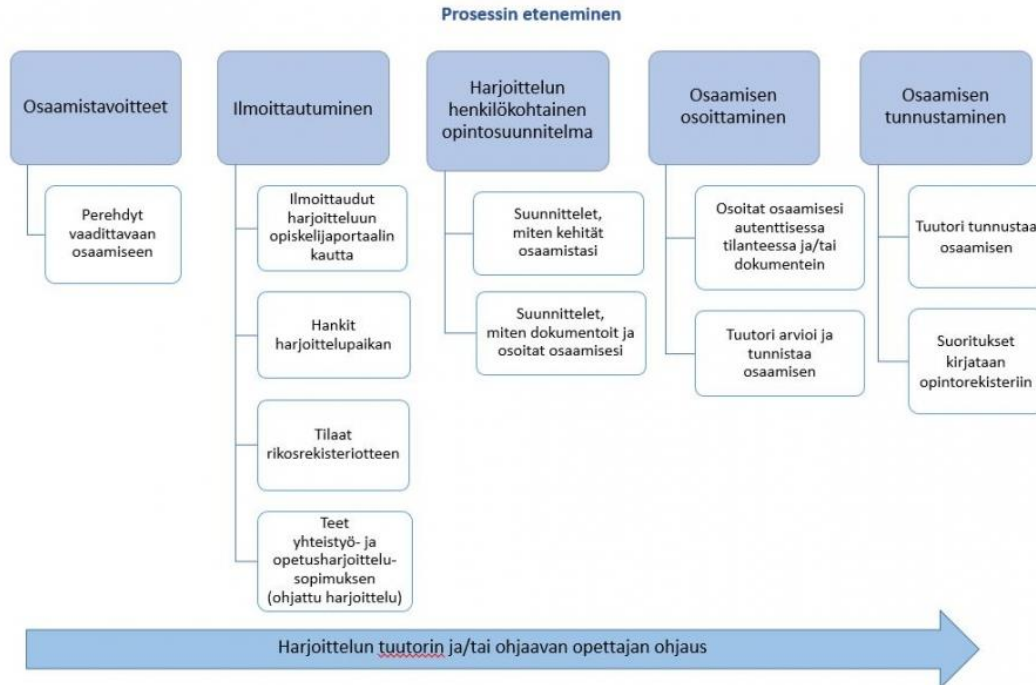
Prosessin eteneminen

Osaamistavoitteet

Perehdyt vaadittavaan osaamiseen

Ilmoittautuminen

Ilmoittaudut harjoitteluun opiskelijaportaalin kautta

Hankit harjoittelupaikan

Tilaat rikosrekisteriotteen

Teet yhteistyö- ja opetusharjoittelusopimuksen (ohjattu harjoittelu)

Harjoittelun henkilökohtainen opintosuunnitelma

Suunnittelet, miten kehität osaamistasi

Suunnittelet, miten dokumentoit ja osoitat osaamisesi

Osaamisen osoittaminen

Osoitat osaamisesi autenttisessa tilanteessa ja/tai dokumentein

Tuutori arvioi ja tunnistaa osaamisen

Osaamisen tunnustaminen

Tuutori tunnustaa osaamisen

Suoritukset kirjataan opintorekisteriin

Harjoittelun tuutorin ja/tai ohjaavan opettajan ohjaus